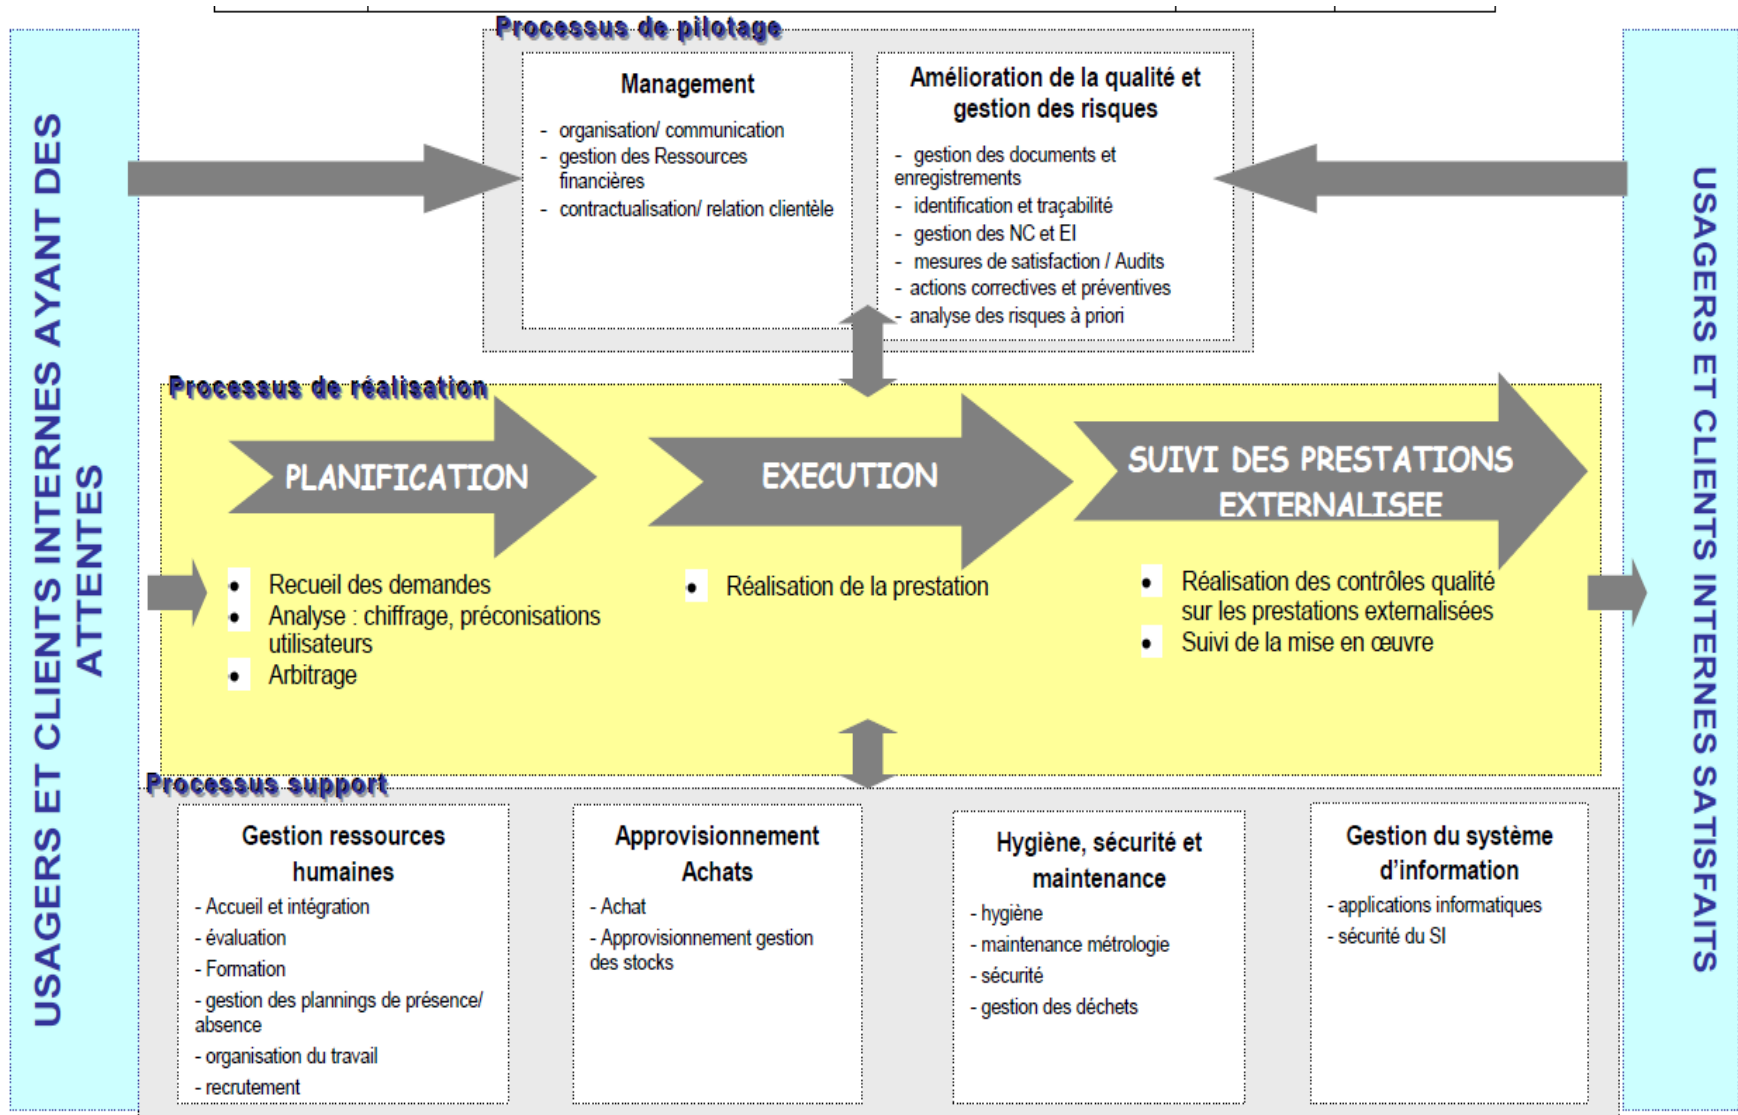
USAGERS ET CLIENTS INTERNES AYANT DES ATTENTES

Processus de pilotage

Management

- organisation/ communication
- gestion des Ressources financières
- contractualisation/ relation clientèle

Amélioration de la qualité et gestion des risques

- gestion des documents et enregistrements
- identification et traçabilité
- gestion des NC et EI
- mesures de satisfaction / Audits
- actions correctives et préventives
- analyse des risques à priori

Processus de réalisation

PLANIFICATION

EXECUTION

SUIVI DES PRESTATIONS EXTERNALISEE

• Recueil des demandes
• Analyse : chiffrage, préconisations utilisateurs
• Arbitrage

• Réalisation de la prestation

• Réalisation des contrôles qualité sur les prestations externalisées
• Suivi de la mise en œuvre

Processus support

Gestion ressources humaines

- Accueil et intégration
- évaluation
- Formation
- gestion des plannings de présence/ absence
- organisation du travail
- recrutement

Approvisionnement Achats

- Achat
- Approvisionnement gestion des stocks

Hygiène, sécurité et maintenance

- hygiène
- maintenance métrologie
- sécurité
- gestion des déchets

Gestion du système d'information

- applications informatiques
- sécurité du SI

USAGERS ET CLIENTS INTERNES SATISFAITS